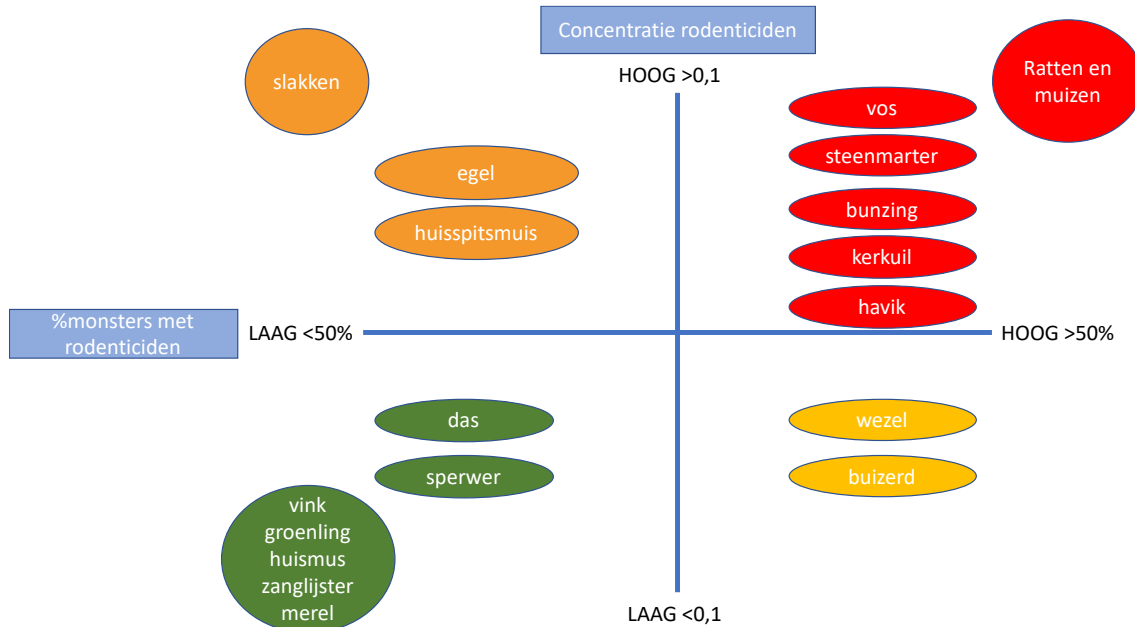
Concentratie rodenticiden

HOOG >0,1

slakken

Ratten en muizen

vos

steenmarter

egel

bunzing

huisspitsmuis

kerkuil

havik

%monsters met rodenticiden

LAAG <50%

HOOG >50%

das

wezel

sperwer

buizerd

vink
groenling
huismus
zanglijster
merel

LAAG <0,1